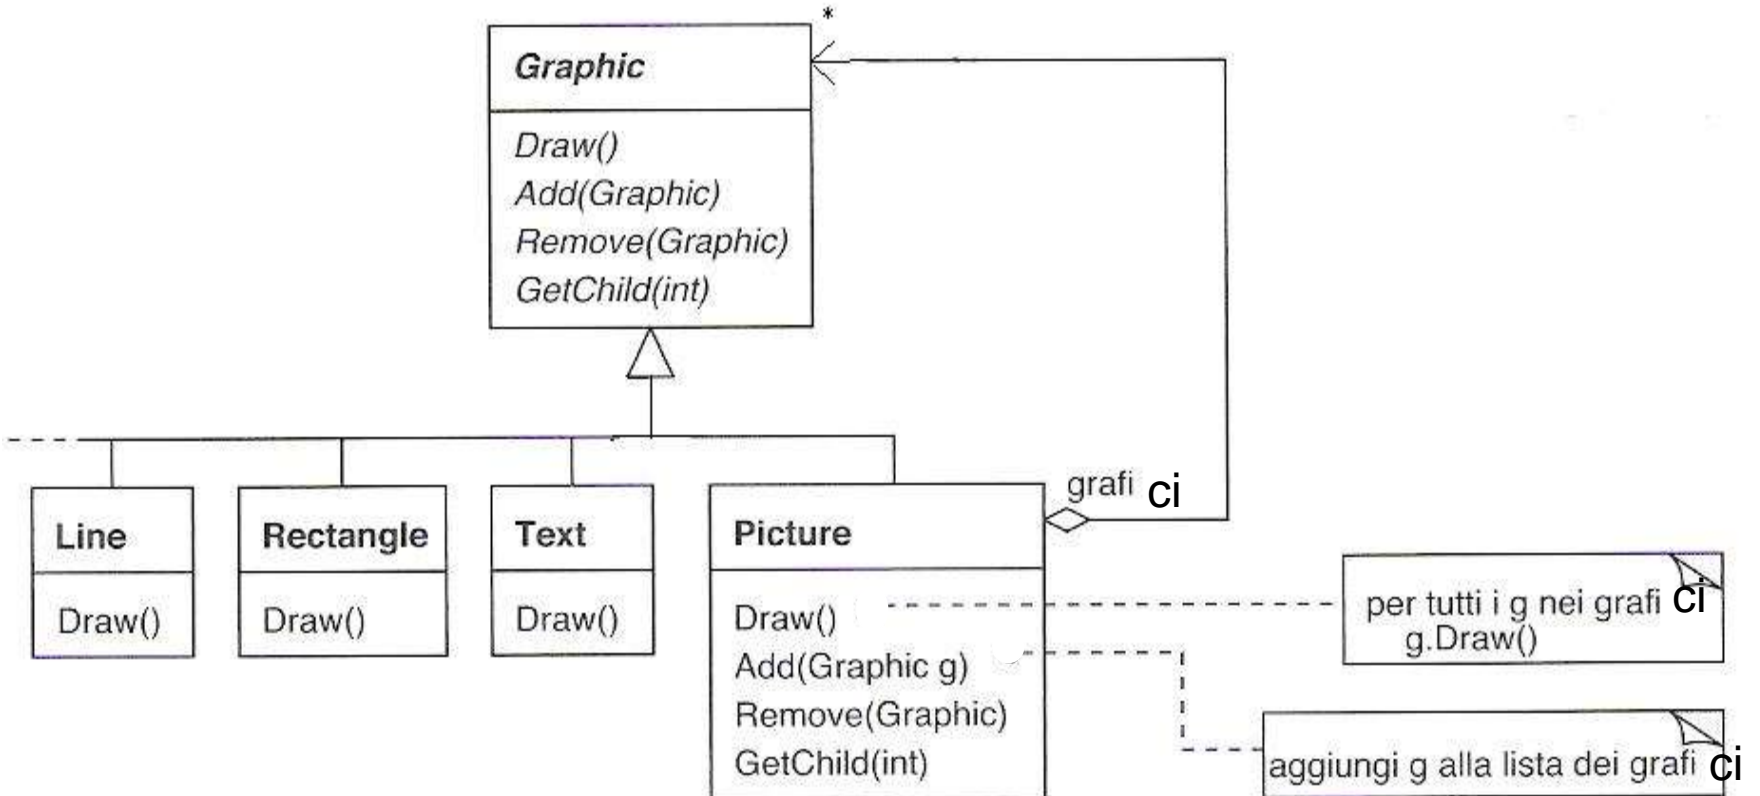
*

Graphic

Draw()
Add(Graphic)
Remove(Graphic)
GetChild(int)

Line

Draw()

Rectangle

Draw()

Text

Draw()

Picture

Draw()
Add(Graphic g)
Remove(Graphic)
GetChild(int)

grafi ci

per tutti i g nei grafi ci
g.Draw()

aggiungi g alla lista dei grafi ci